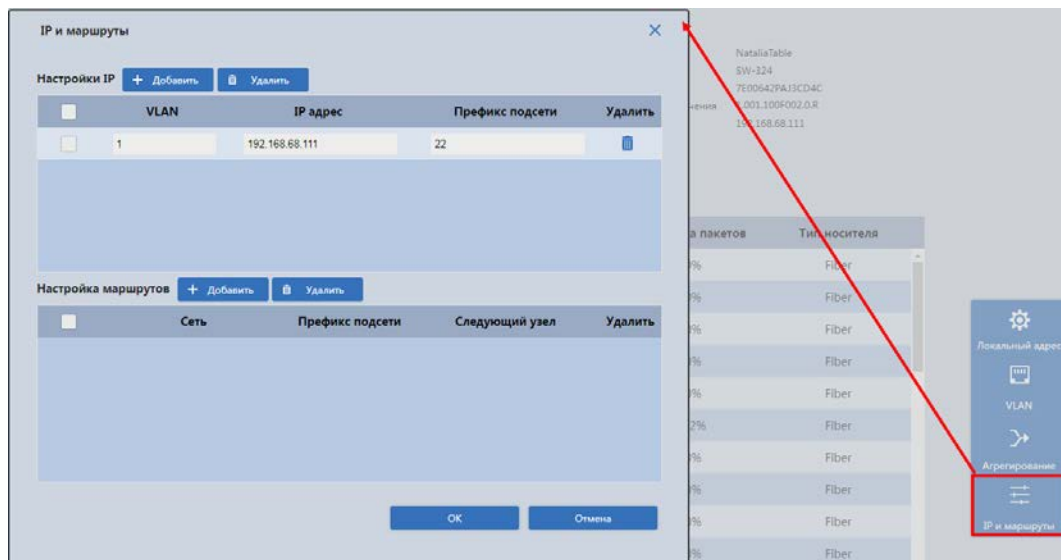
IP и маршруты

Настройки IP + Добавить Удалить

| | VLAN | IP адрес | Префикс подсети | Удалить |
|---|---|---|---|---|
| | 1 | 192.168.68.111 | 22 | |

Настройка маршрутов + Добавить Удалить

| | Сеть | Префикс подсети | Следующий узел | Удалить |
|---|---|---|---|---|

OK Отмена

NataliaTable
SW-324
7E00642PAJ3CD4C
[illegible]ения 1.001.100F002.0.R
192.168.68.111

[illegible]а пакетов | Тип носителя
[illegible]% Fiber
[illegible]% Fiber
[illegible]% Fiber
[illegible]% Fiber
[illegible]% Fiber
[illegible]2% Fiber
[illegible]% Fiber
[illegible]% Fiber
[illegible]% Fiber
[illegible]% Fiber

Локальный адрес
VLAN
Агрегирование
IP и маршруты